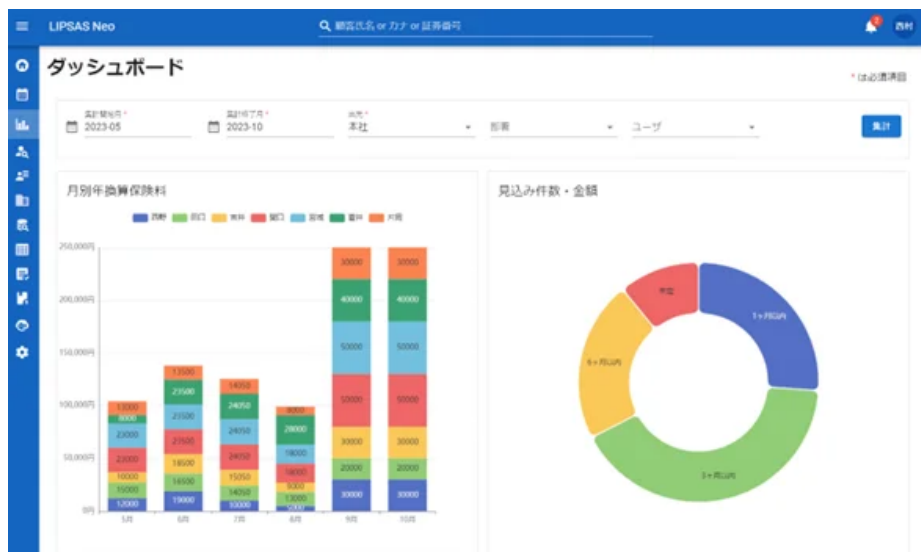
LIPSAS Neo

顧客氏名 or カナ or 証券番号

西村

ダッシュボード

* は必須項目

集計開始月 *
2023-05

集計終了月 *
2023-10

拠点 *
本社

部署

ユーザ

集計

月別年換算保険料

西村 田口 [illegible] 堀口 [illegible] 星井 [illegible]

250,000円
200,000円
150,000円
100,000円
50,000円
0円

| | 5月 | 6月 | 7月 | 8月 | 9月 | 10月 |
|---|---|---|---|---|---|---|
| | 13000 | 13500 | 14050 | 9000 | 30000 | 30000 |
| | 8000 | 23500 | 24050 | 28000 | 40000 | 40000 |
| | 23000 | 23500 | 24050 | 18000 | 50000 | 50000 |
| | 23000 | 23500 | 24050 | 18000 | 50000 | 50000 |
| | 10000 | 18500 | 15050 | 9000 | 30000 | 30000 |
| | 15000 | 14500 | 14050 | 13000 | 20000 | 20000 |
| | 12000 | 19000 | 10000 | 5000 | 30000 | 30000 |

見込み件数・金額

1ヶ月以内
3ヶ月以内
6ヶ月以内
未定